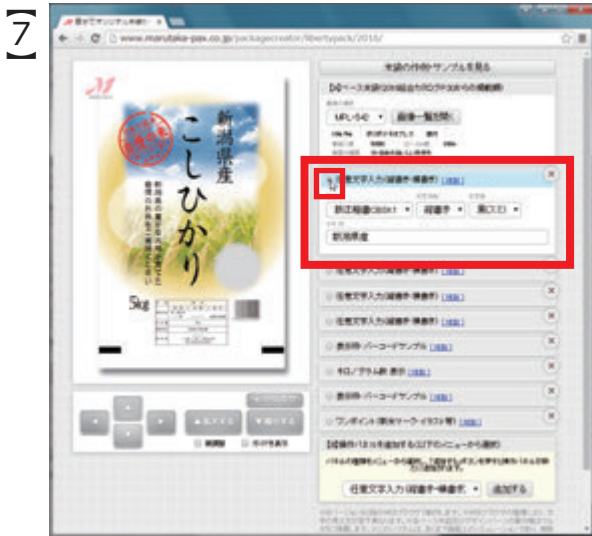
7

www.marutake-pax.co.jp/packagecreator/libertypack/2016/

本袋の作例・サンプルを見る

新潟県産
こしひかり

5kg

画像一覧を開く

任意文字入力(縦書き・横書き)

新潟県産

任意文字入力(縦書き・横書き)

任意文字入力(縦書き・横書き)

任意文字入力(縦書き・横書き)

任意文字入力(縦書き・横書き)

表示欄・バーコードサンプル

キロ/グラム数 表示

表示欄・バーコードサンプル

ワンポイント

任意文字入力(縦書き・横書き)

追加する